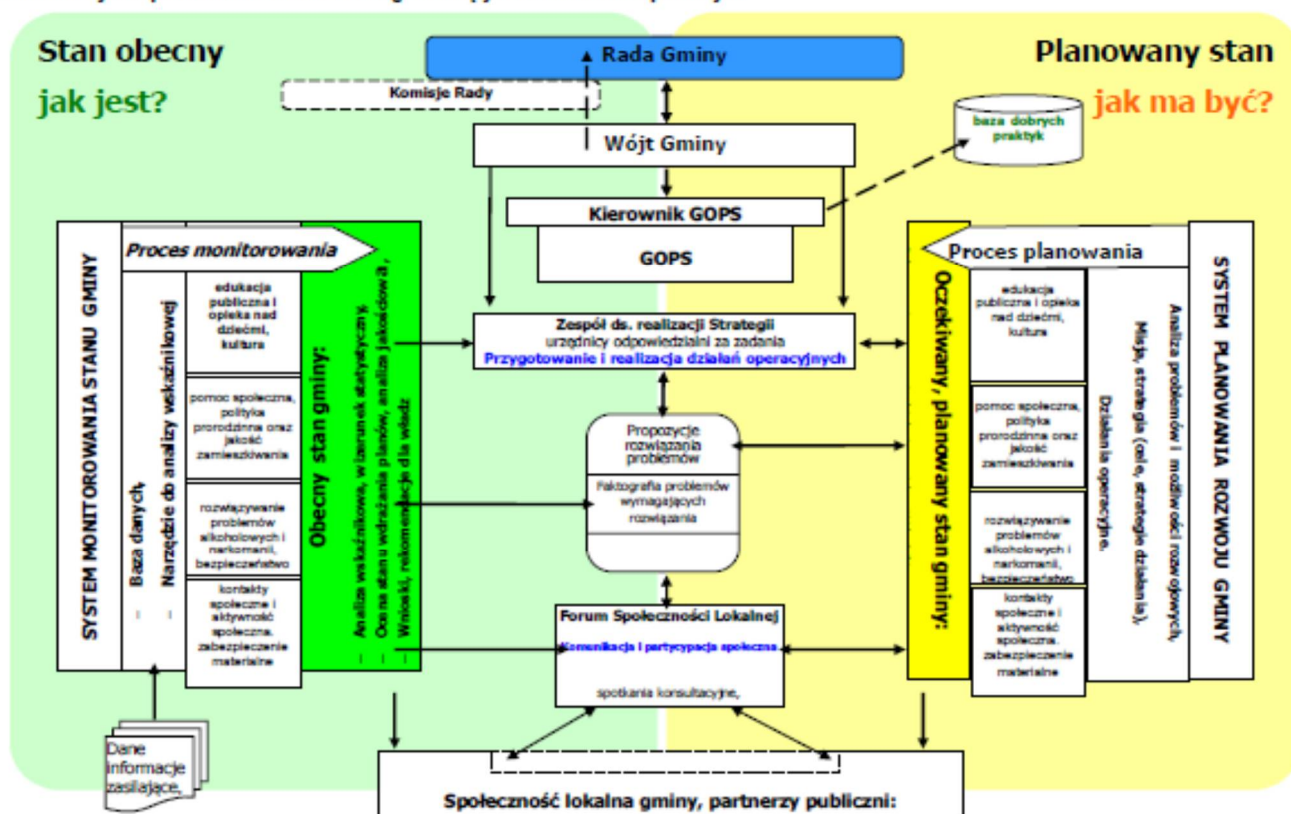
Stan obecny
jak jest?

Planowany stan
jak ma być?

Rada Gminy

Komisje Rady

Wójt Gminy

baza dobrych praktyk

Kierownik GOPS

GOPS

SYSTEM MONITOROWANIA STANU GMINY

Proces monitorowania

- Baza danych,
- Narzędzie do analizy wskaźnikowej

edukacja publiczna i opieka nad dziećmi, kultura

pomoc społeczna, polityka prorodzinna oraz jakość zamieszkiwania

rozwiązywanie problemów alkoholowych i narkomanii, bezpieczeństwo

kontakty społeczne i aktywność społeczna, zabezpieczenie materialne

Obecny stan gminy:
- Analiza wskaźnikowa, wizerunek statystyczny,
- Ocena stanu wdrażania planów, analiza jakościowa,
- Wnioski, rekomendacje dla władz

Zespół ds. realizacji Strategii
urzędnicy odpowiedzialni za zadania
Przygotowanie i realizacja działań operacyjnych

Propozycje rozwiązania problemów

Faktografia problemów wymagających rozwiązania

Forum Społeczności Lokalnej
Komunikacja i partycypacja społeczna
spotkania konsultacyjne,

Dane informacje zasilające,

Społeczność lokalna gminy, partnerzy publiczni:

Proces planowania

Oczekiwany, planowany stan gminy:

edukacja publiczna i opieka nad dziećmi, kultura

pomoc społeczna, polityka prorodzinna oraz jakość zamieszkiwania

rozwiązywanie problemów alkoholowych i narkomanii, bezpieczeństwo

kontakty społeczne i aktywność społeczna, zabezpieczenie materialne

Analiza problemów i możliwości rozwojowych, Misja, strategia (cele, strategie działania), Działania operacyjne.

SYSTEM PLANOWANIA ROZWOJU GMINY